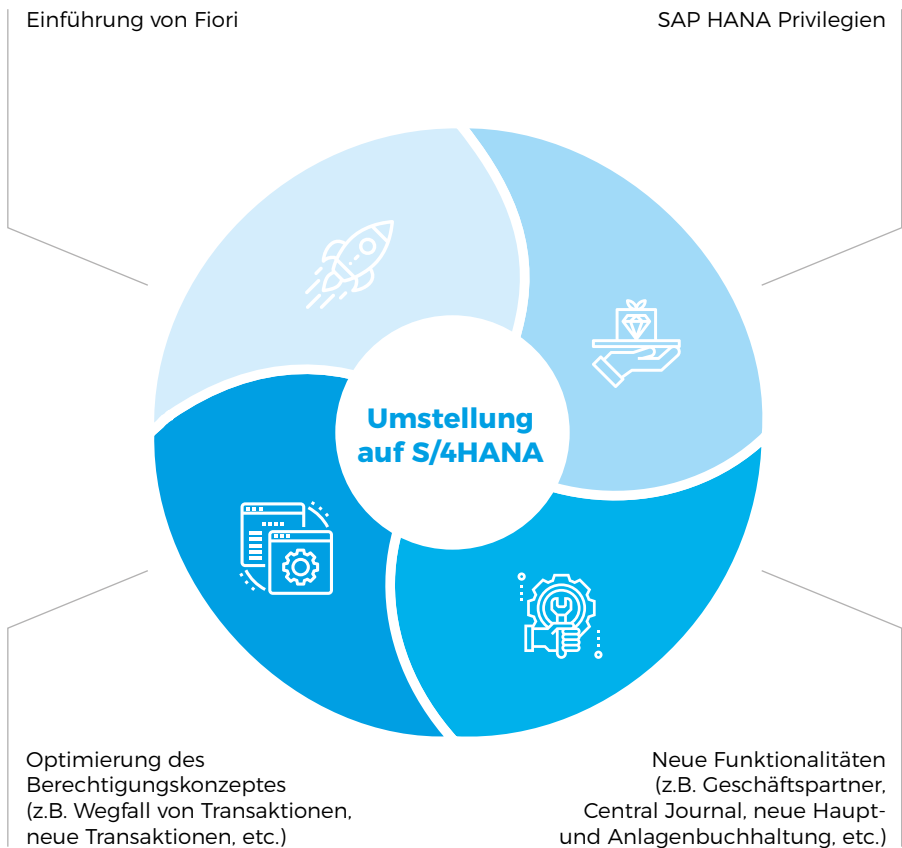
Einführung von Fiori

SAP HANA Privilegien

Umstellung auf S/4HANA

Optimierung des Berechtigungskonzeptes (z.B. Wegfall von Transaktionen, neue Transaktionen, etc.)

Neue Funktionalitäten (z.B. Geschäftspartner, Central Journal, neue Haupt- und Anlagenbuchhaltung, etc.)